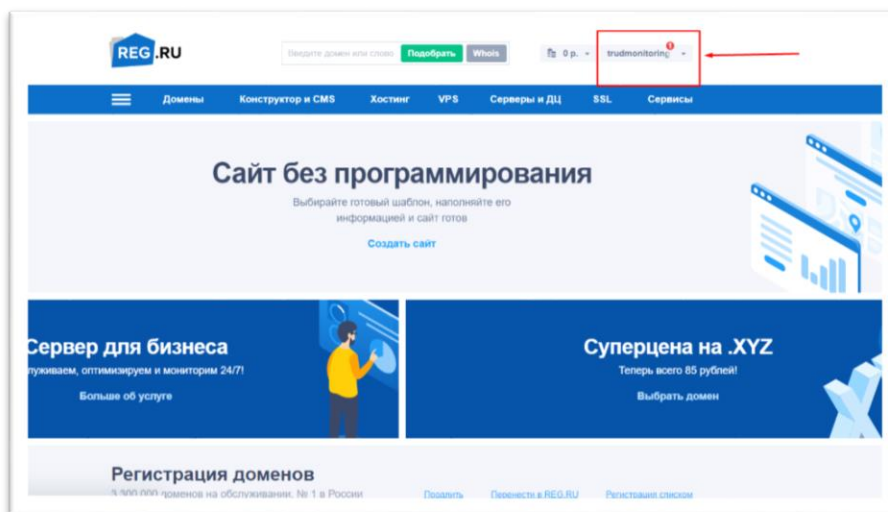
REG.RU

Введите домен или слово Подобрать Whois

0 р.

trudmonitoring

Домены Конструктор и CMS Хостинг VPS Серверы и ДЦ SSL Сервисы

Сайт без программирования

Выбирайте готовый шаблон, наполняйте его информацией и сайт готов

Создать сайт

Сервер для бизнеса

луживаем, оптимизируем и мониторим 24/7!

Больше об услуге

Суперцена на .XYZ

Теперь всего 85 рублей!

Выбрать домен

Регистрация доменов

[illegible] доменов на обслуживании. № 1 в России

Продлить Перенести в REG.RU Регистрация списком